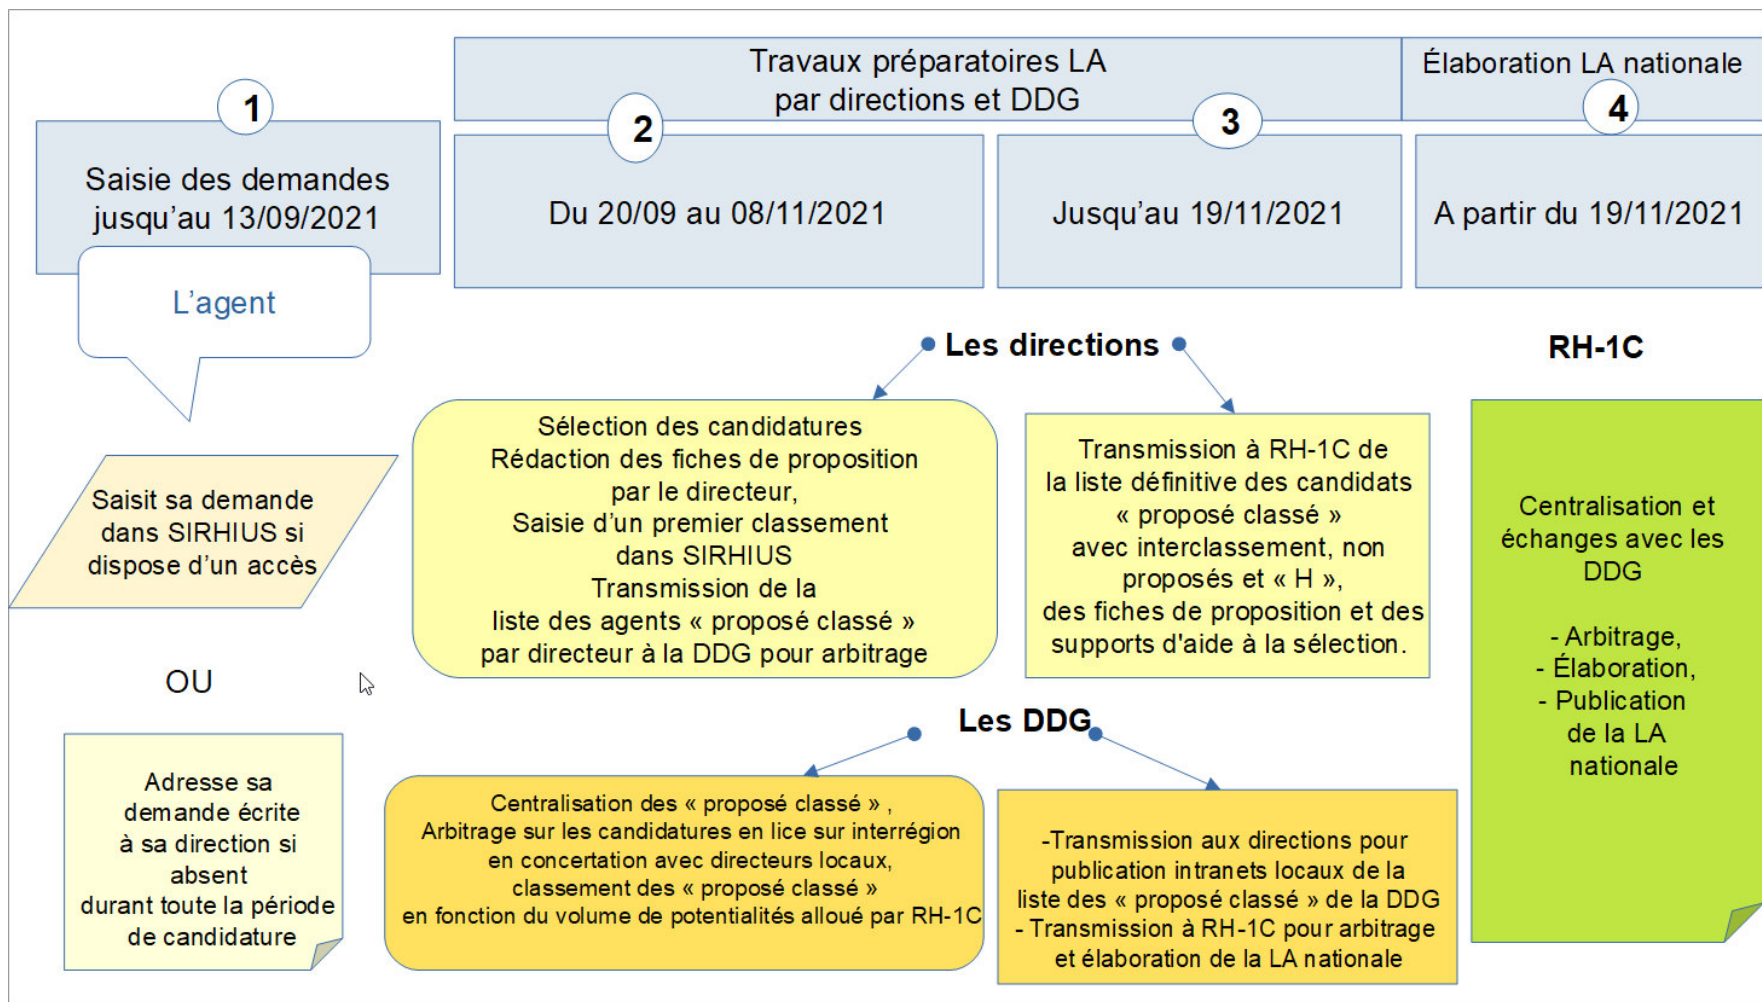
1

Saisie des demandes jusqu'au 13/09/2021

L'agent

Saisit sa demande dans SIRHIUS si dispose d'un accès

OU

Adresse sa demande écrite à sa direction si absent durant toute la période de candidature

Travaux préparatoires LA par directions et DDG

2

Du 20/09 au 08/11/2021

3

Jusqu'au 19/11/2021

Élaboration LA nationale

4

A partir du 19/11/2021

Les directions

Sélection des candidatures
Rédaction des fiches de proposition par le directeur,
Saisie d'un premier classement dans SIRHIUS
Transmission de la liste des agents « proposé classé » par directeur à la DDG pour arbitrage

Transmission à RH-1C de la liste définitive des candidats « proposé classé » avec interclassement, non proposés et « H », des fiches de proposition et des supports d'aide à la sélection.

Les DDG

Centralisation des « proposé classé » ,
Arbitrage sur les candidatures en lice sur interrégion en concertation avec directeurs locaux,
classement des « proposé classé »
en fonction du volume de potentialités alloué par RH-1C

-Transmission aux directions pour publication intranets locaux de la liste des « proposé classé » de la DDG
- Transmission à RH-1C pour arbitrage et élaboration de la LA nationale

RH-1C

Centralisation et échanges avec les DDG

- Arbitrage,
- Élaboration,
- Publication de la LA nationale